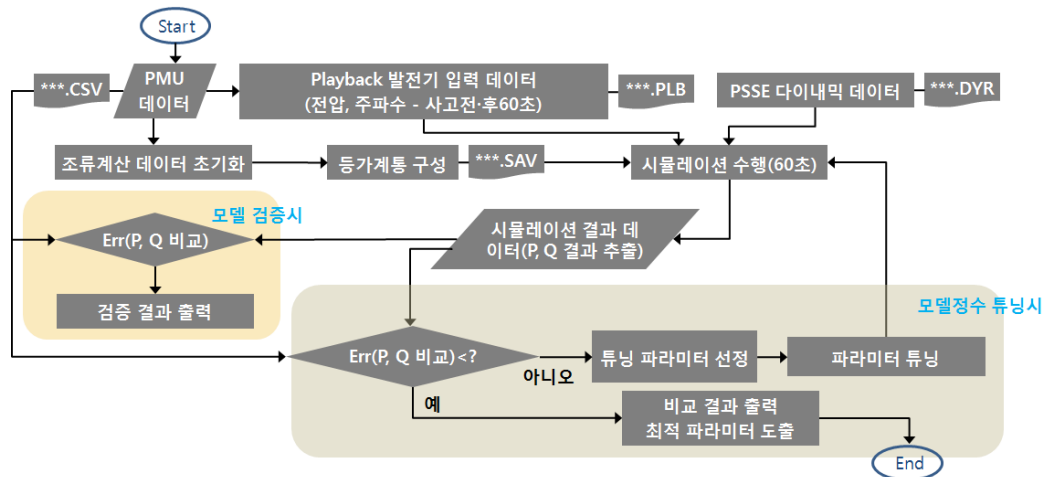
Start

***.CSV

PMU 데이터

Playback 발전기 입력 데이터 (전압, 주파수 - 사고전·후60초)

***.PLB

PSSE 다이내믹 데이터

***.DYR

조류계산 데이터 초기화

등가계통 구성

***.SAV

시뮬레이션 수행(60초)

모델 검증시

Err(P, Q 비교)

시뮬레이션 결과 데이터(P, Q 결과 추출)

검증 결과 출력

모델정수 튜닝시

Err(P, Q 비교)<?

튜닝 파라미터 선정

파라미터 튜닝

아니오

예

비교 결과 출력 최적 파라미터 도출

End